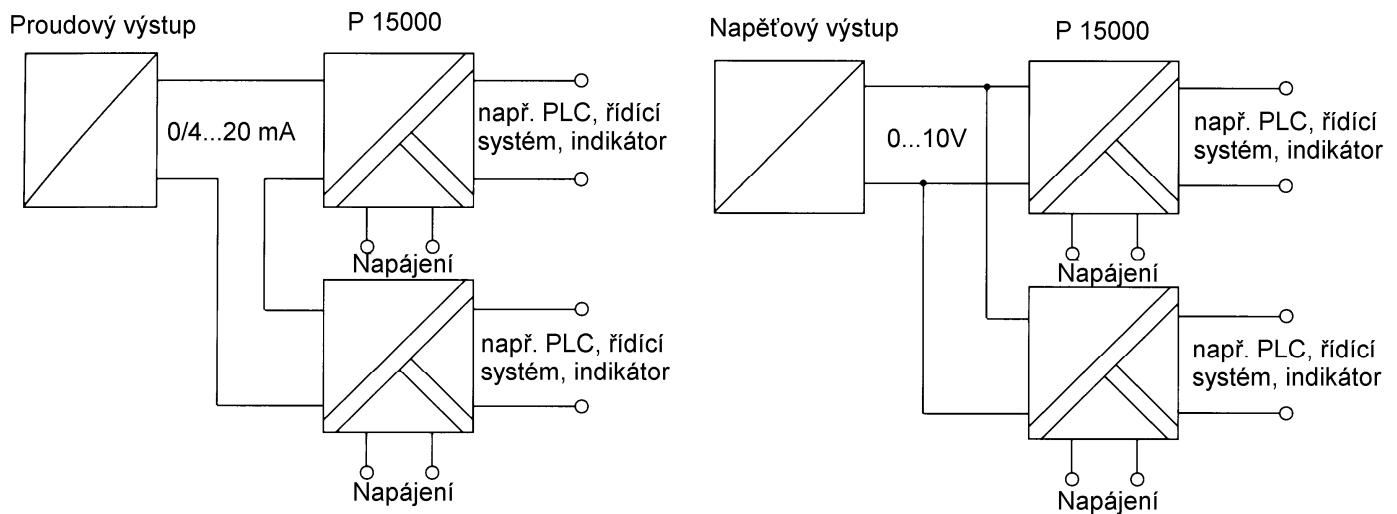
Proudový výstup

P 15000

0/4...20 mA

např. PLC, řídící systém, indikátor

Napájení

např. PLC, řídící systém, indikátor

Napájení

Napěťový výstup

P 15000

0...10V

např. PLC, řídící systém, indikátor

Napájení

např. PLC, řídící systém, indikátor

Napájení